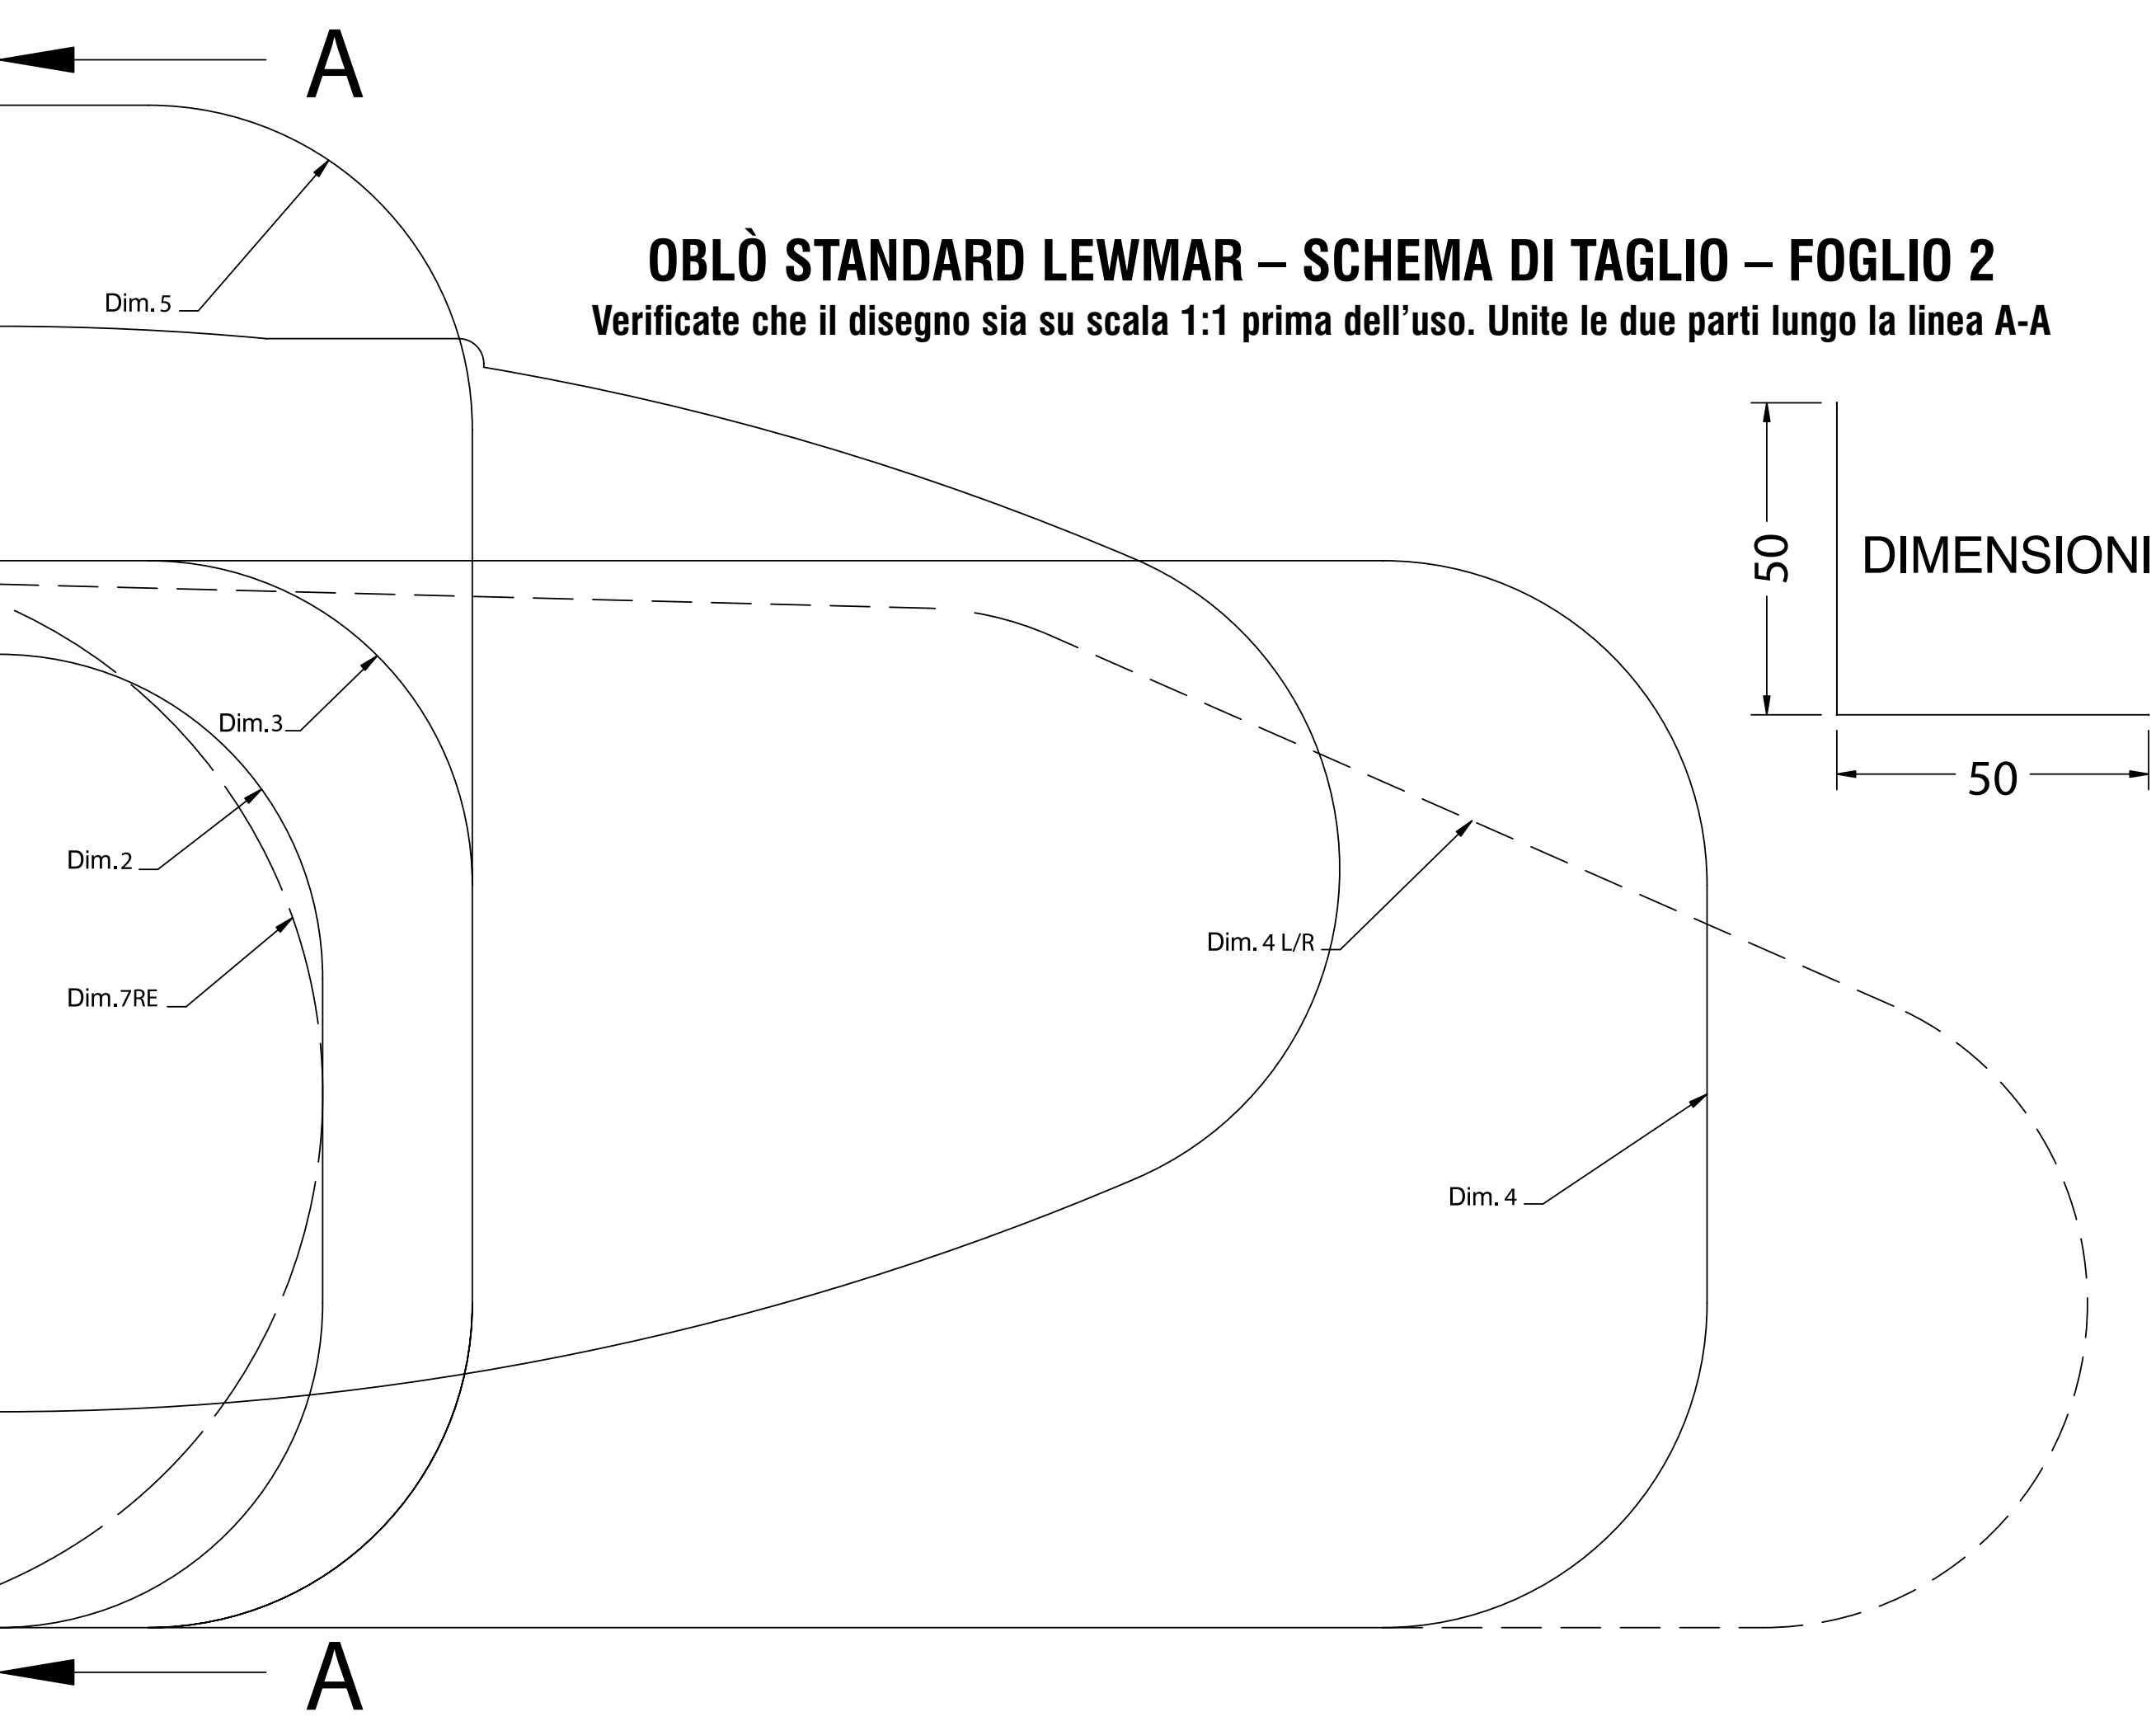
A

OBLÒ STANDARD LEWMAR – SCHEMA DI TAGLIO – FOGLIO 2
Verificate che il disegno sia su scala 1:1 prima dell'uso. Unite le due parti lungo la linea A-A

Dim. 5

50

DIMENSIONI

50

Dim.3

Dim.2

Dim.7RE

Dim. 4 L/R

Dim. 4

A